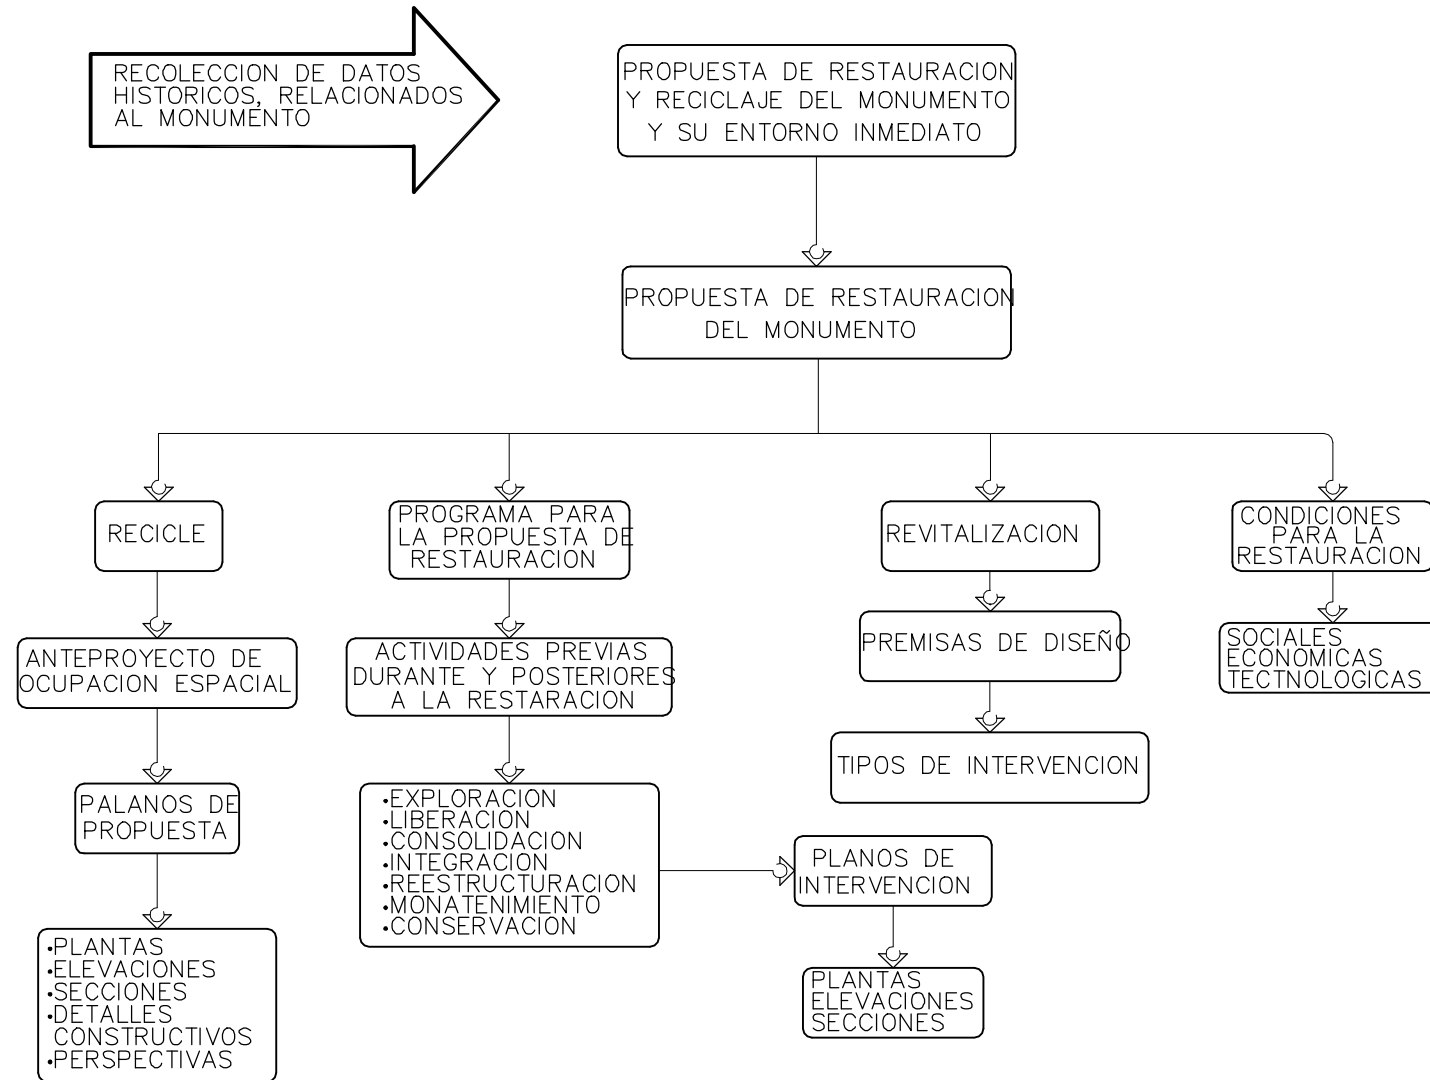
RECOLECCION DE DATOS HISTORICOS, RELACIONADOS AL MONUMENTO

PROPUESTA DE RESTAURACION Y RECICLAJE DEL MONUMENTO Y SU ENTORNO INMEDIATO

PROPUESTA DE RESTAURACION DEL MONUMENTO

RECICLE

ANTEPROYECTO DE OCUPACION ESPACIAL

PALANOS DE PROPUESTA

•PLANTAS
•ELEVACIONES
•SECCIONES
•DETALLES CONSTRUCTIVOS
•PERSPECTIVAS

PROGRAMA PARA LA PROPUESTA DE RESTAURACION

ACTIVIDADES PREVIAS DURANTE Y POSTERIORES A LA RESTARACION

•EXPLORACION
•LIBERACION
•CONSOLIDACION
•INTEGRACION
•REESTRUCTURACION
•MONATENIMIENTO
•CONSERVACION

PLANOS DE INTERVENCION

PLANTAS
ELEVACIONES
SECCIONES

REVITALIZACION

PREMISAS DE DISEÑO

TIPOS DE INTERVENCION

CONDICIONES PARA LA RESTAURACION

SOCIALES
ECONOMICAS
TECTNOLOGICAS